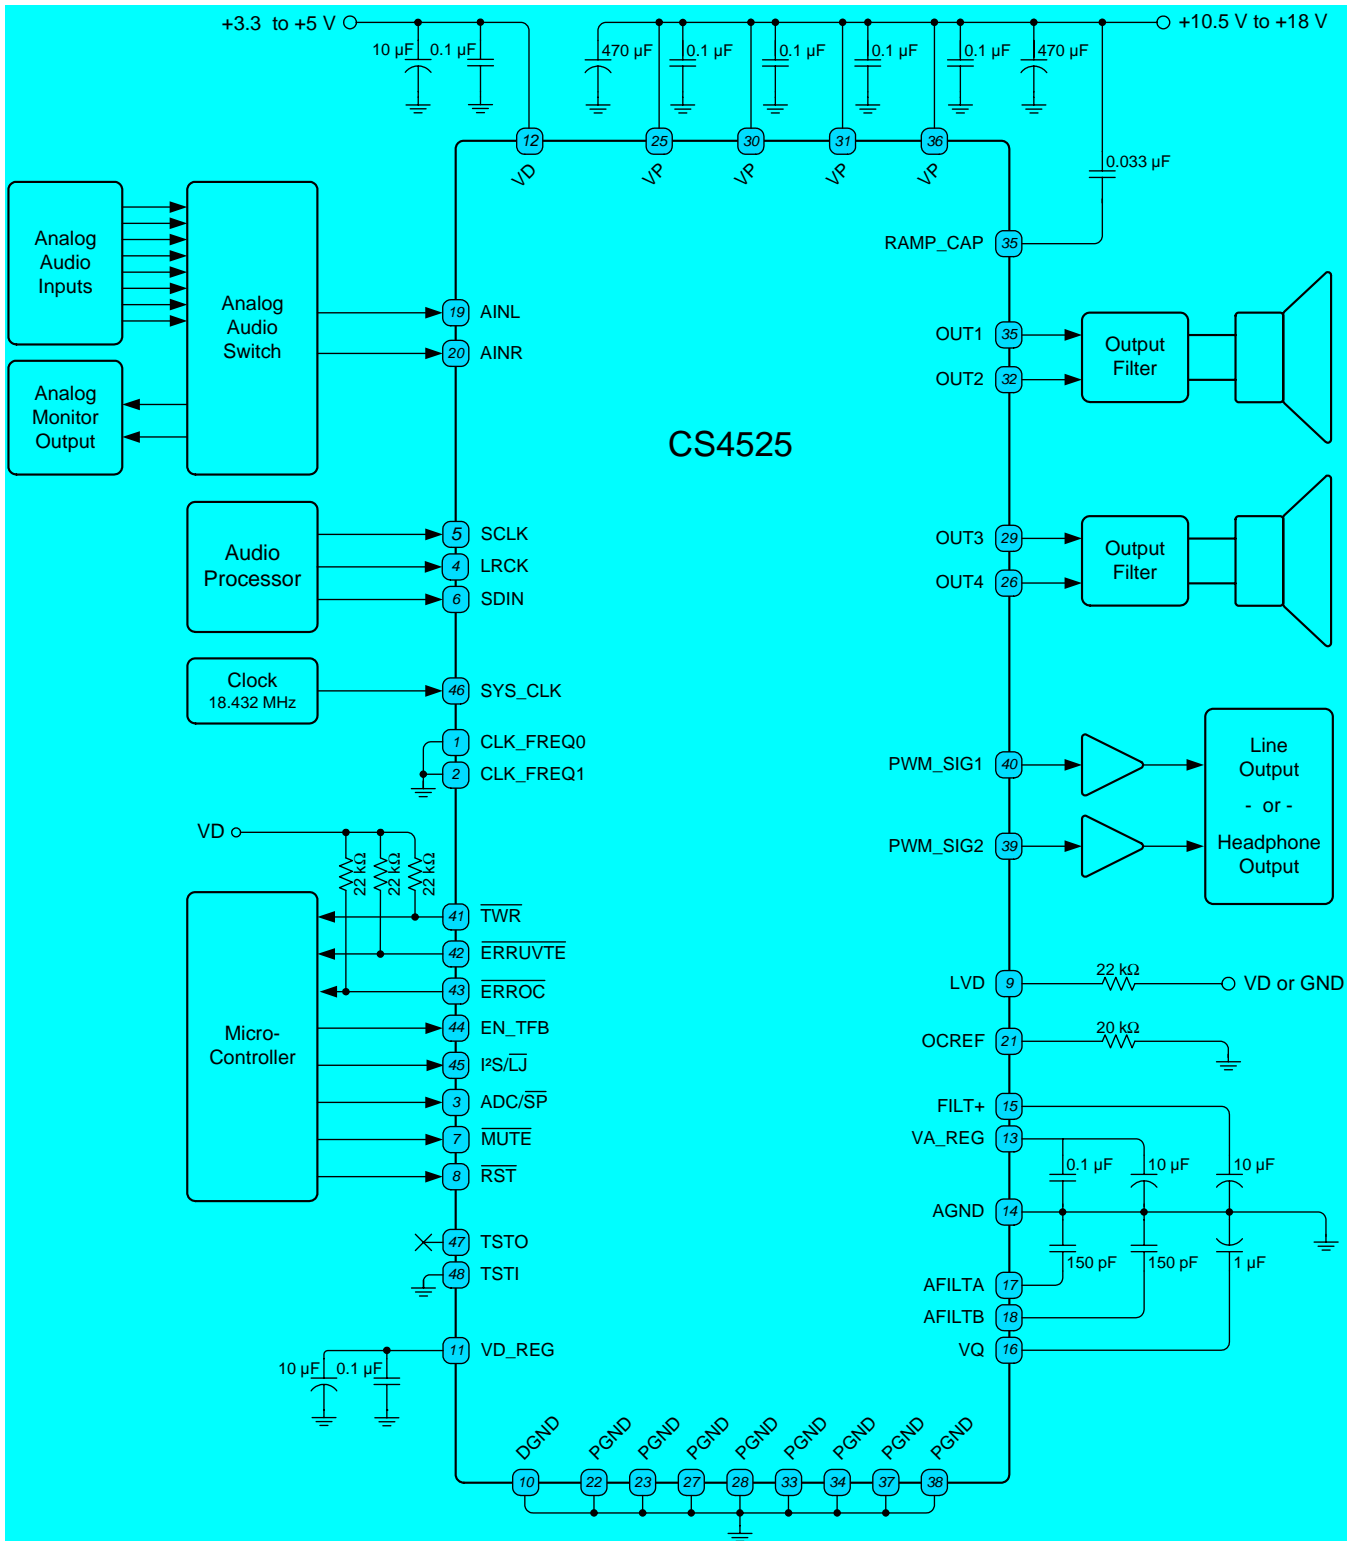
+3.3 to +5 V
10 µF 0.1 µF
470 µF 0.1 µF 0.1 µF 0.1 µF 0.1 µF 470 µF
+10.5 V to +18 V
12 25 30 31 36
VD VP VP VP VP
0.033 µF
RAMP_CAP 35
Analog Audio Inputs
Analog Audio Switch
Analog Monitor Output
19 AINL
20 AINR
CS4525
OUT1 35
OUT2 32
Output Filter
OUT3 29
OUT4 26
Output Filter
Audio Processor
5 SCLK
4 LRCK
6 SDIN
Clock 18.432 MHz
46 SYS_CLK
1 CLK_FREQ0
2 CLK_FREQ1
PWM_SIG1 40
PWM_SIG2 39
Line Output - or - Headphone Output
VD
22 kΩ 22 kΩ 22 kΩ
41 $\overline{TWR}$
42 $\overline{ERRUVTE}$
43 $\overline{ERROC}$
44 EN_TFB
45 I²S/$\overline{LJ}$
3 ADC/$\overline{SP}$
7 $\overline{MUTE}$
8 $\overline{RST}$
Micro-Controller
LVD 9
22 kΩ
VD or GND
OCREF 21
20 kΩ
FILT+ 15
VA_REG 13
0.1 µF 10 µF 10 µF
AGND 14
150 pF 150 pF 1 µF
AFILTA 17
AFILTB 18
VQ 16
47 TSTO
48 TSTI
11 VD_REG
10 µF 0.1 µF
DGND PGND PGND PGND PGND PGND PGND PGND PGND
10 22 23 27 28 33 34 37 38